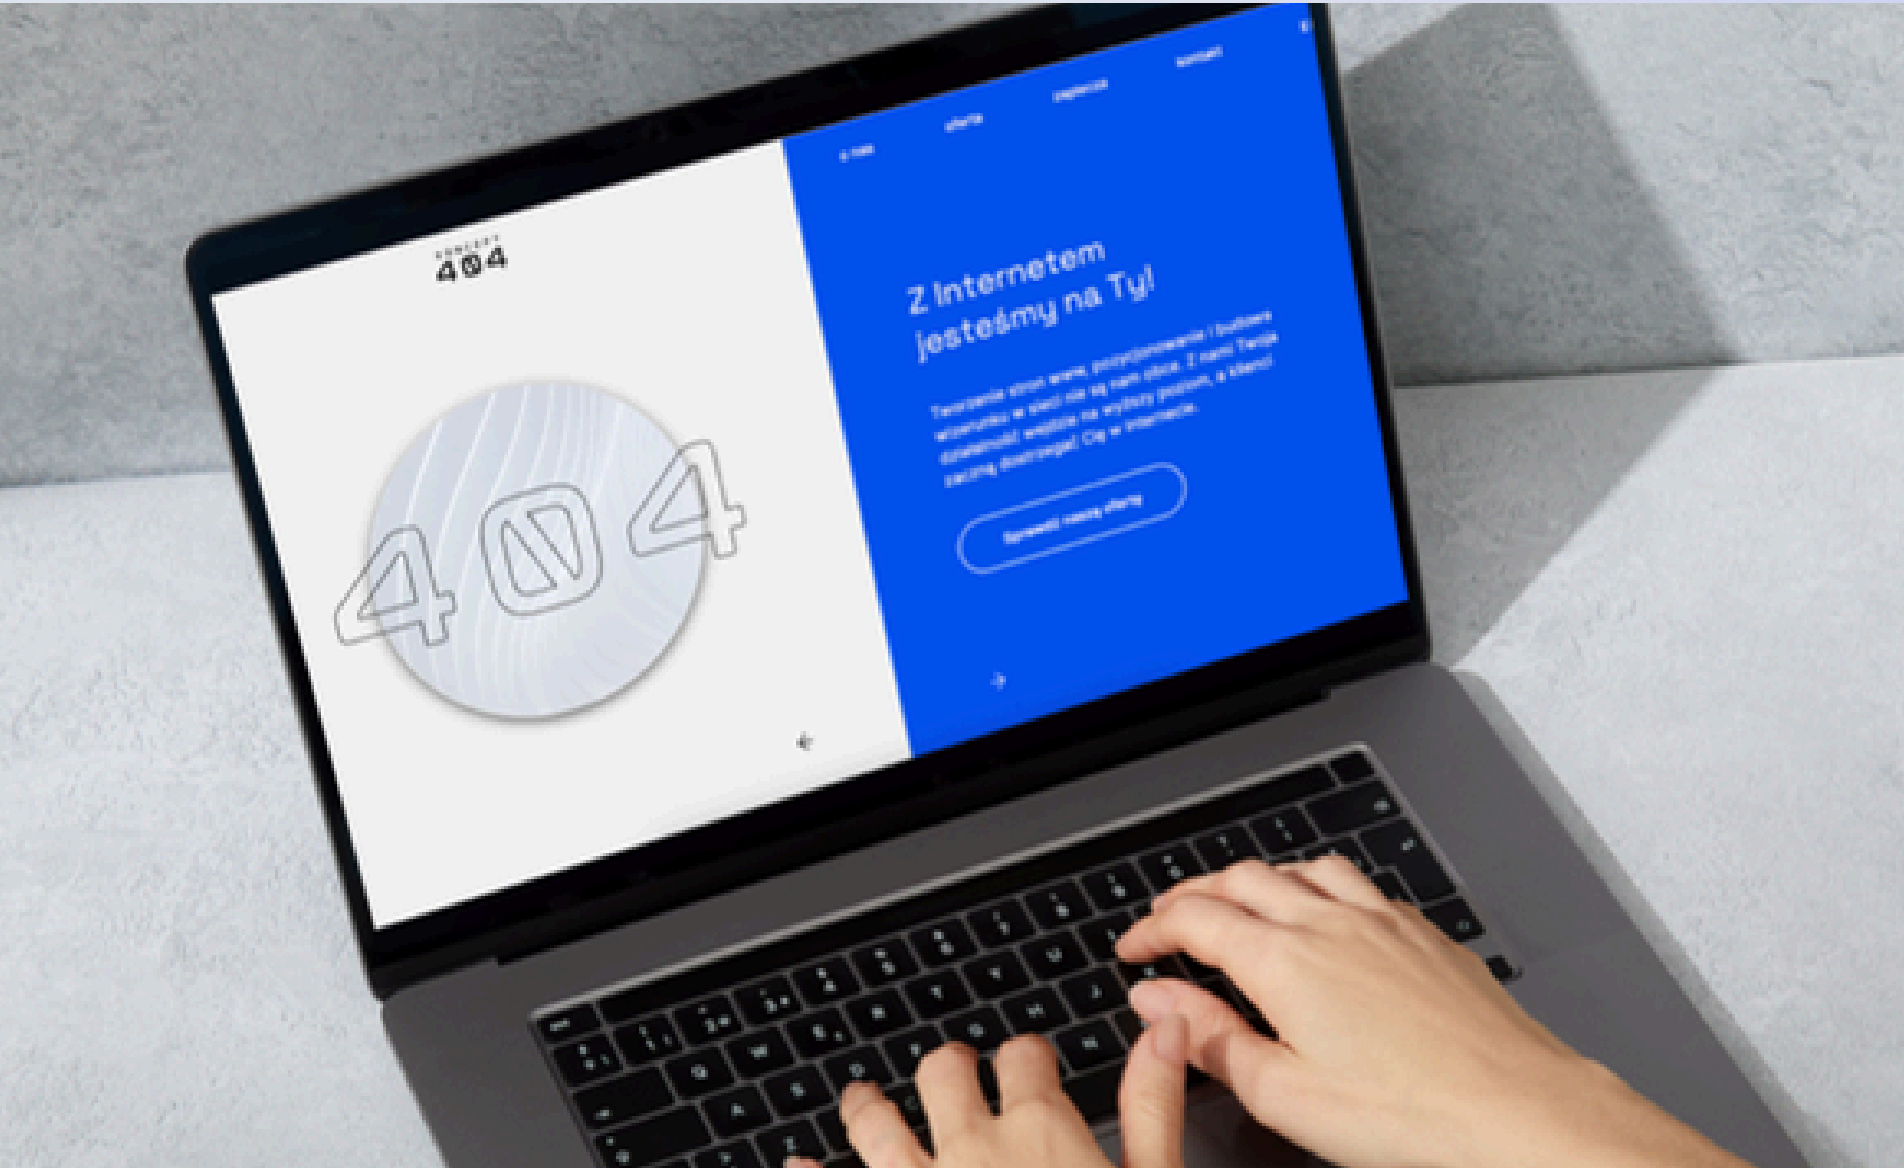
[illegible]
404

o nas
oferta
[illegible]
kontakt

Z Internetem jesteśmy na Ty!

Tworzenie stron www, pozycjonowanie i budowa wizerunku w sieci nie są nam obce. Z nami Twoja działalność wejdzie na wyższy poziom, a klienci zaczną dostrzegać Cię w Internecie.

Sprawdź naszą ofertę

404